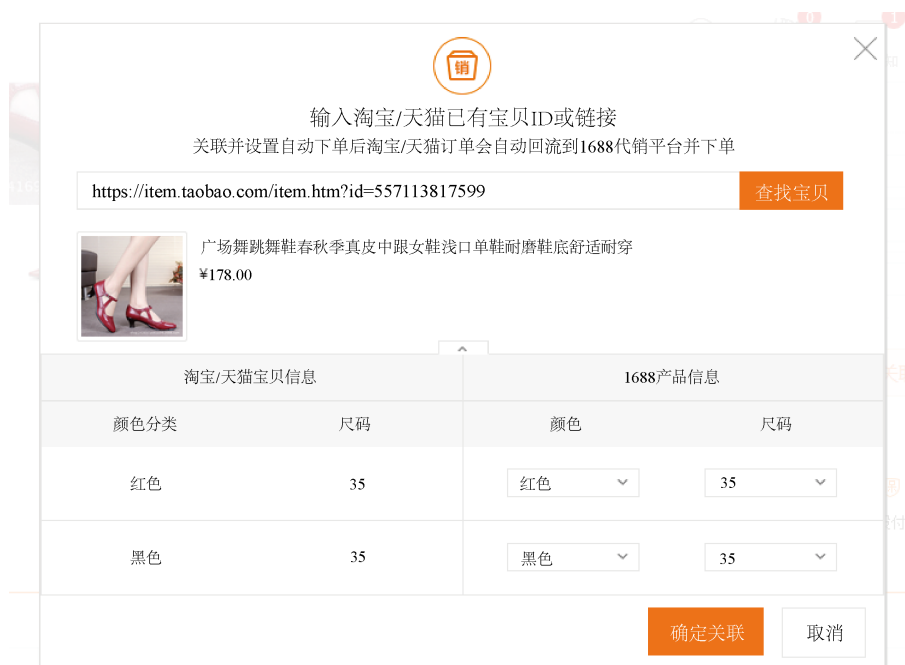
销

输入淘宝/天猫已有宝贝ID或链接

关联并设置自动下单后淘宝/天猫订单会自动回流到1688代销平台并下单

https://item.taobao.com/item.htm?id=557113817599

查找宝贝

广场舞跳舞鞋春秋季真皮中跟女鞋浅口单鞋耐磨鞋底舒适耐穿

¥178.00

| 淘宝/天猫宝贝信息 | | 1688产品信息 | |
|---|---|---|---|
| 颜色分类 | 尺码 | 颜色 | 尺码 |
| 红色 | 35 | 红色 | 35 |
| 黑色 | 35 | 黑色 | 35 |

确定关联

取消